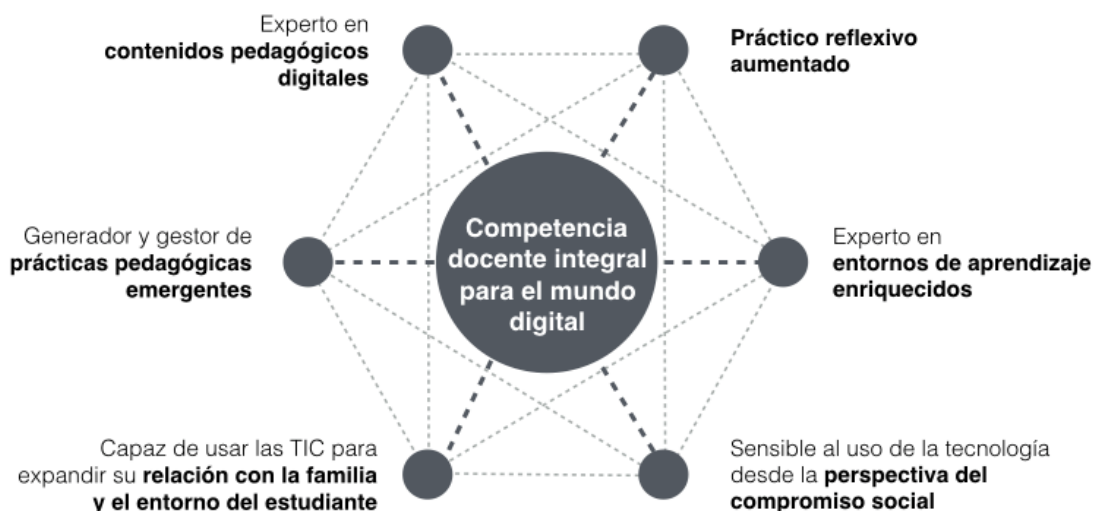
Experto en **contenidos pedagógicos digitales**

**Práctico reflexivo aumentado**

Generador y gestor de **prácticas pedagógicas emergentes**

Competencia docente integral para el mundo digital

Experto en **entornos de aprendizaje enriquecidos**

Capaz de usar las TIC para expandir su **relación con la familia y el entorno del estudiante**

Sensible al uso de la tecnología desde la **perspectiva del compromiso social**